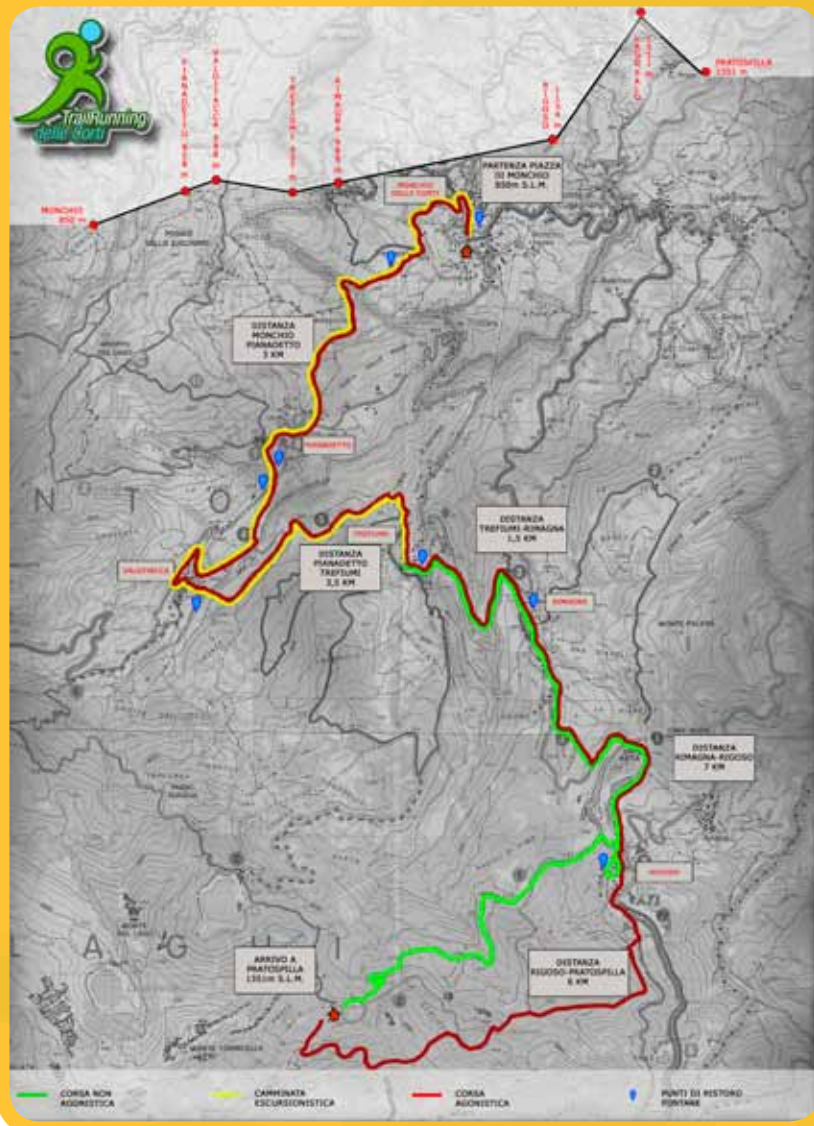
TrailRunning delle Corti

MONCHIO 850 m

PIANADETTO 808 m

VALDITACCA 880 m

TREFIUMI 637 m

RIMAGNA 688 m

RIGOSO 1134 m

LAGO SANTO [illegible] m

PRATOSPILLA 1351 m

PARTENZA PIAZZA DI MONCHIO 850m S.L.M.

MONCHIO DELLE CORTI

DISTANZA MONCHIO PIANADETTO 3 KM

PIANADETTO

VALDITACCA

DISTANZA PIANADETTO TREFIUMI 3,5 KM

TREFIUMI

DISTANZA TREFIUMI-RIMAGNA 1,5 KM

RIMAGNA

DISTANZA RIMAGNA-RIGOSO 7 KM

RIGOSO

DISTANZA RIGOSO-PRATOSPILLA 6 KM

ARRIVO A PRATOSPILLA 1351m S.L.M.

N T O

L A G

CORSA NON AGONISTICA

CAMMINATA ESCURSIONISTICA

CORSA AGONISTICA

PUNTI DI RISTORO FONTANE